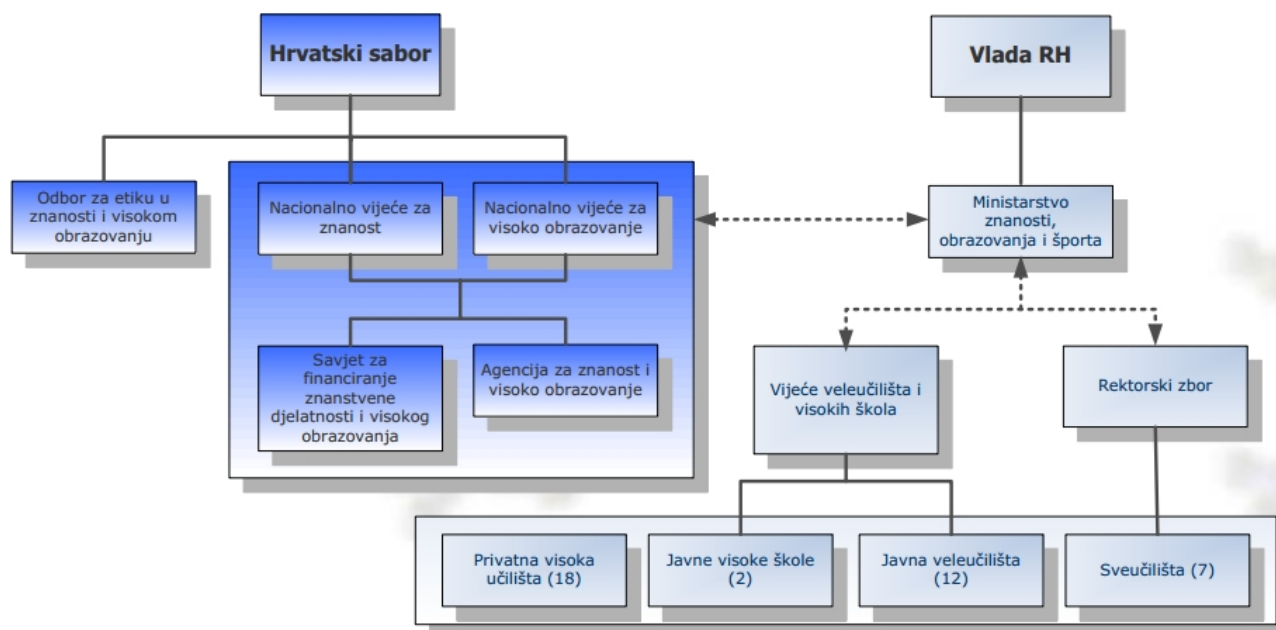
Hrvatski sabor

Vlada RH

Odbor za etiku u znanosti i visokom obrazovanju

Nacionalno vijeće za znanost

Nacionalno vijeće za visoko obrazovanje

Ministarstvo znanosti, obrazovanja i športa

Savjet za financiranje znanstvene djelatnosti i visokog obrazovanja

Agencija za znanost i visoko obrazovanje

Vijeće veleučilišta i visokih škola

Rektorski zbor

Privatna visoka učilišta (18)

Javne visoke škole (2)

Javna veleučilišta (12)

Sveučilišta (7)